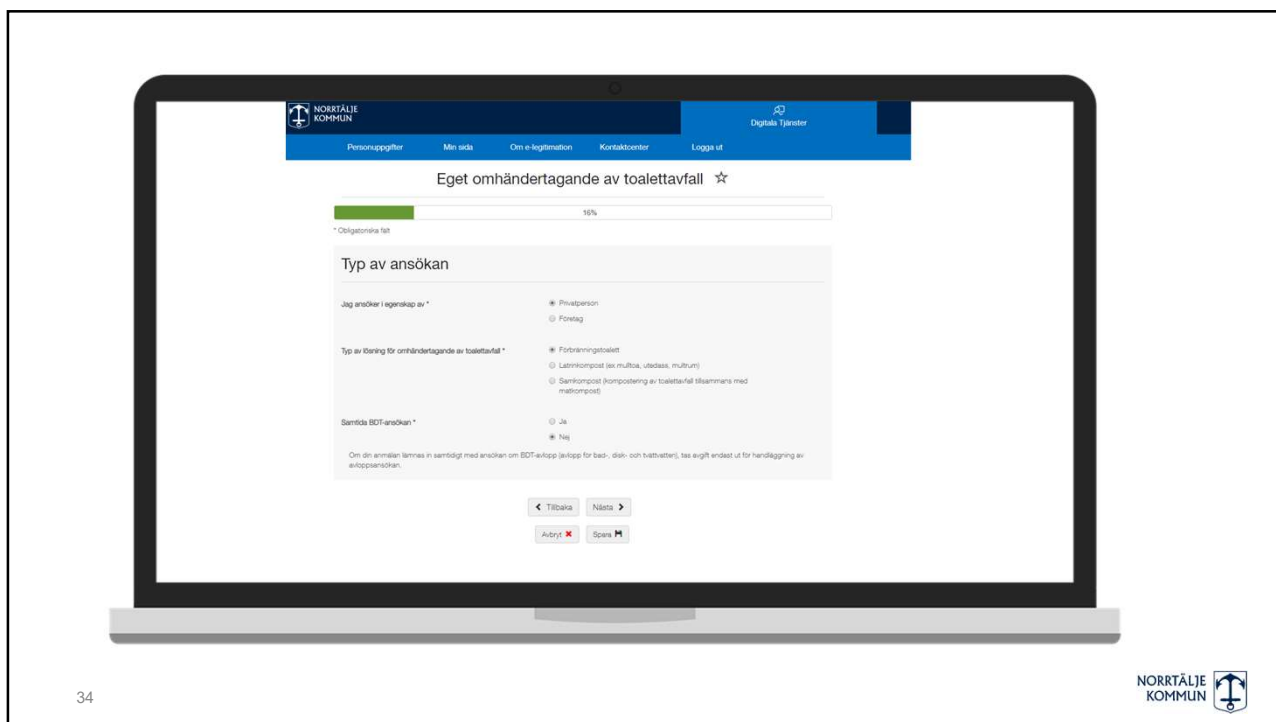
NORRTÄLJE KOMMUN

Digitala Tjänster

Personuppgifter Min sida Om e-legitimation Kontaktcenter Logga ut

Eget omhändertagande av toalettavfall ☆

16%

* Obligatoriska fält

Typ av ansökan

Jag ansöker i egenskap av *

Privatperson

Företag

Typ av lösning för omhändertagande av toalettavfall *

Förbränningstoalett

Latrinkompost (ex mulltoa, utedass, mulltrum)

Samkompost (kompostering av toalettavfall tillsammans med matkompost)

Samtida BDT-ansökan *

Ja

Nej

Om din anmälan lämnas in samtidigt med ansökan om BDT-avlopp (avlopp för bad-, disk- och tvättvatten), tas avgift endast ut för handläggning av avloppsansökan.

Tillbaka Nästa

Avbryt Spara

34

NORRTÄLJE KOMMUN